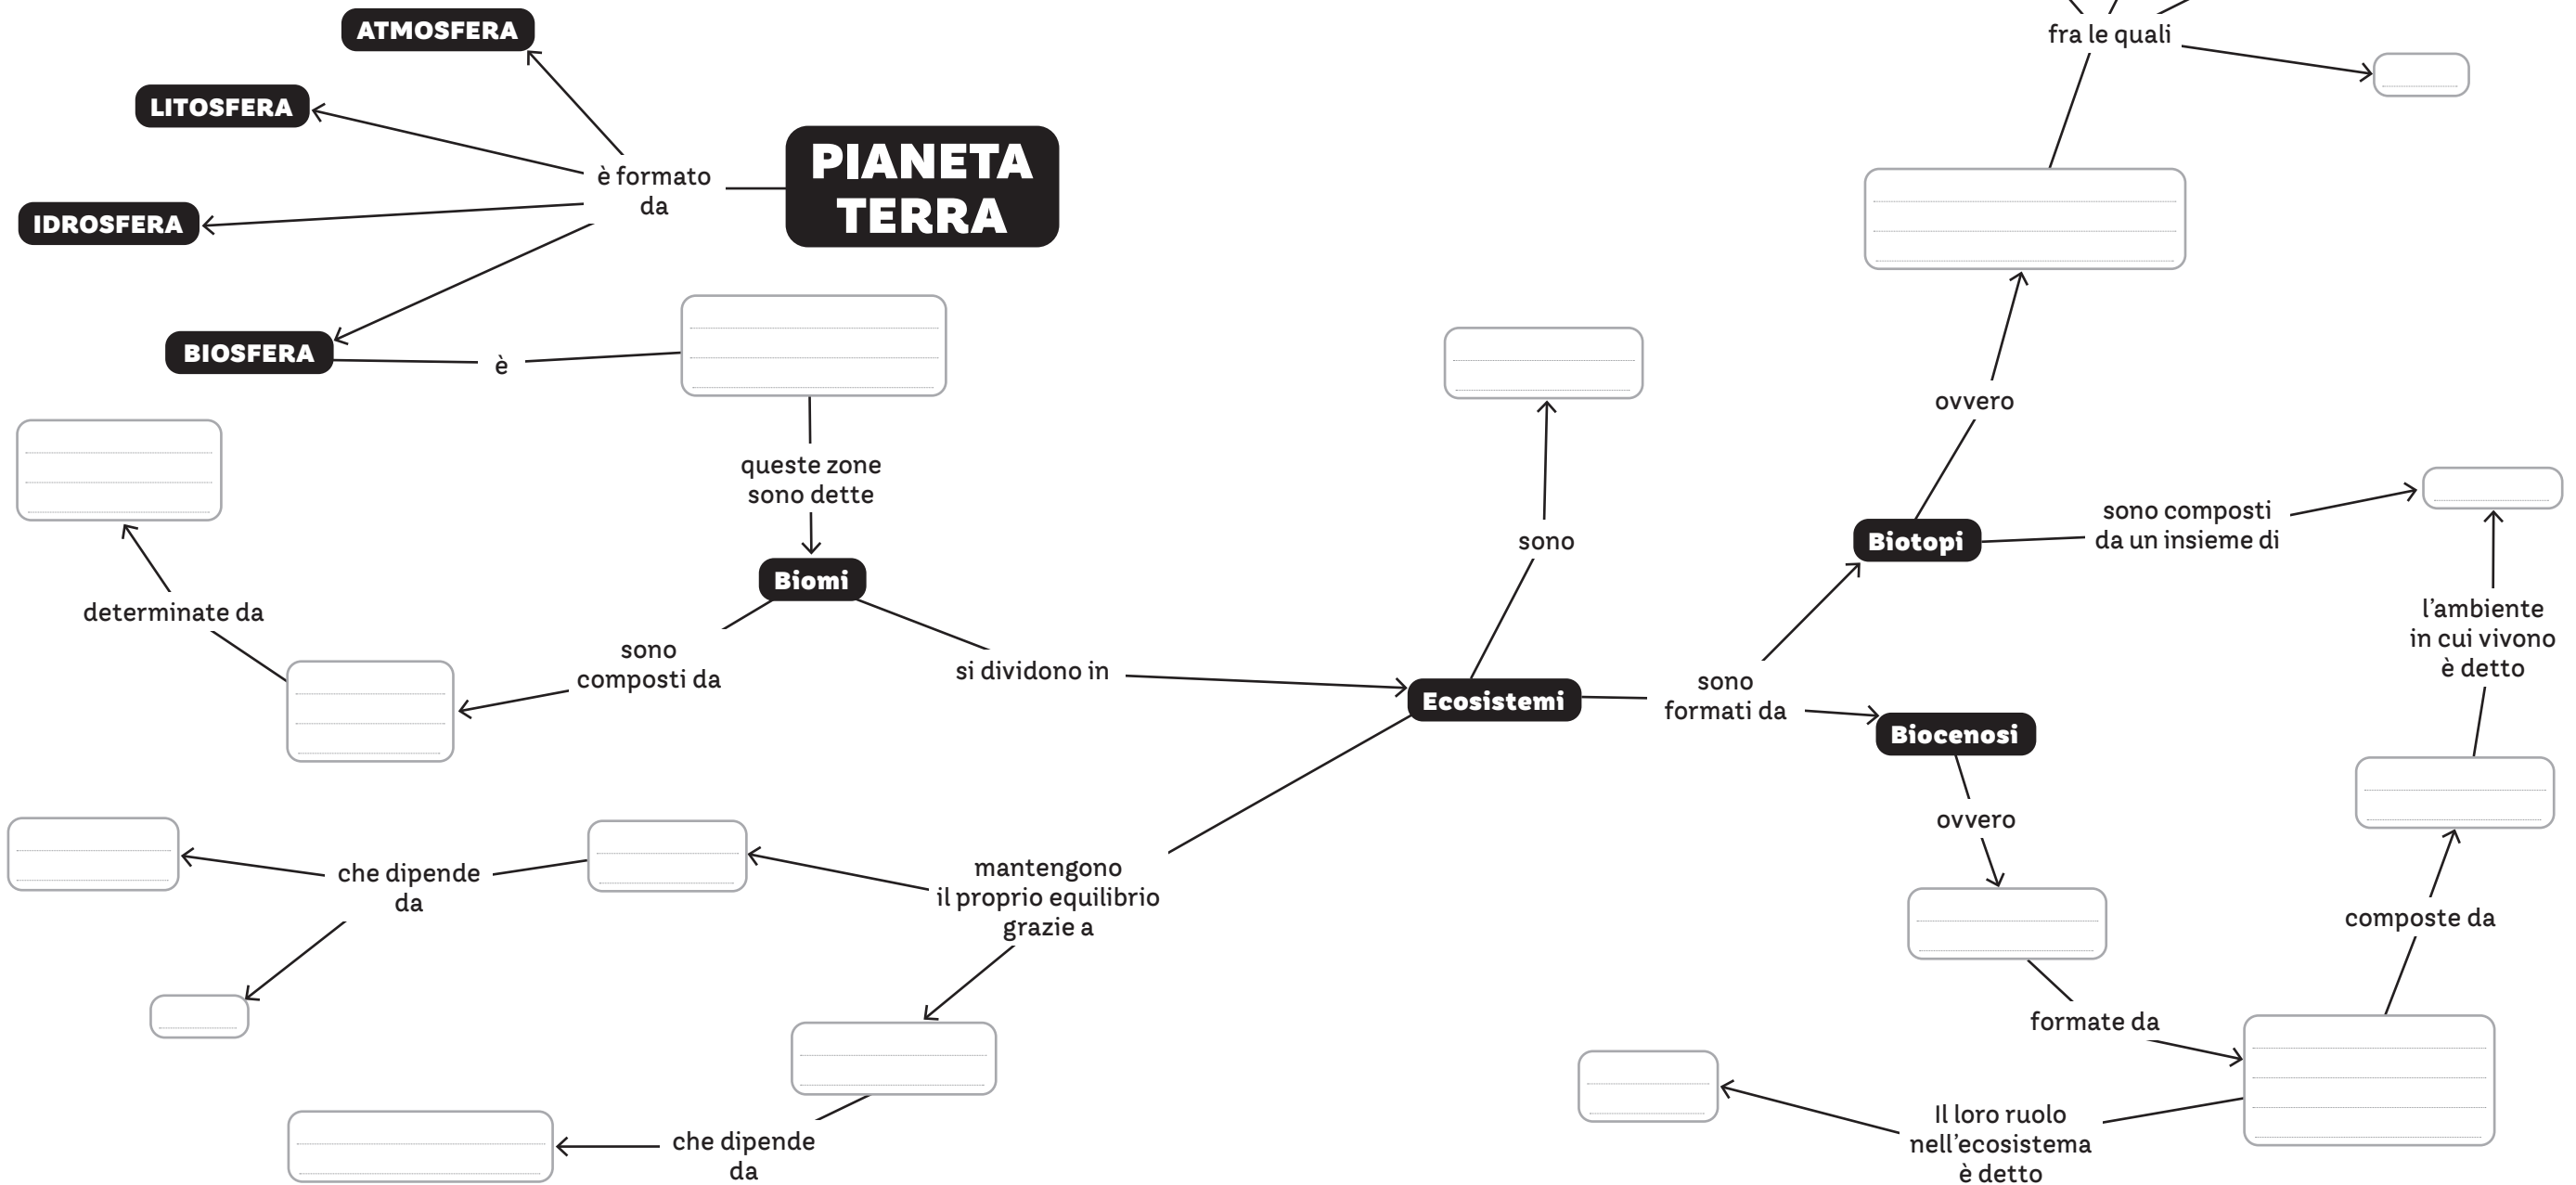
ATMOSFERA

LITOSFERA

IDROSFERA

BIOSFERA

è formato da

PIANETA TERRA

è

queste zone sono dette

Biomi

determinate da

sono composti da

si dividono in

Ecosistemi

sono

fra le quali

ovvero

Biotopi

sono composti da un insieme di

l'ambiente in cui vivono è detto

sono formati da

Biocenosi

ovvero

composte da

formate da

Il loro ruolo nell'ecosistema è detto

mantengono il proprio equilibrio grazie a

che dipende da

che dipende da